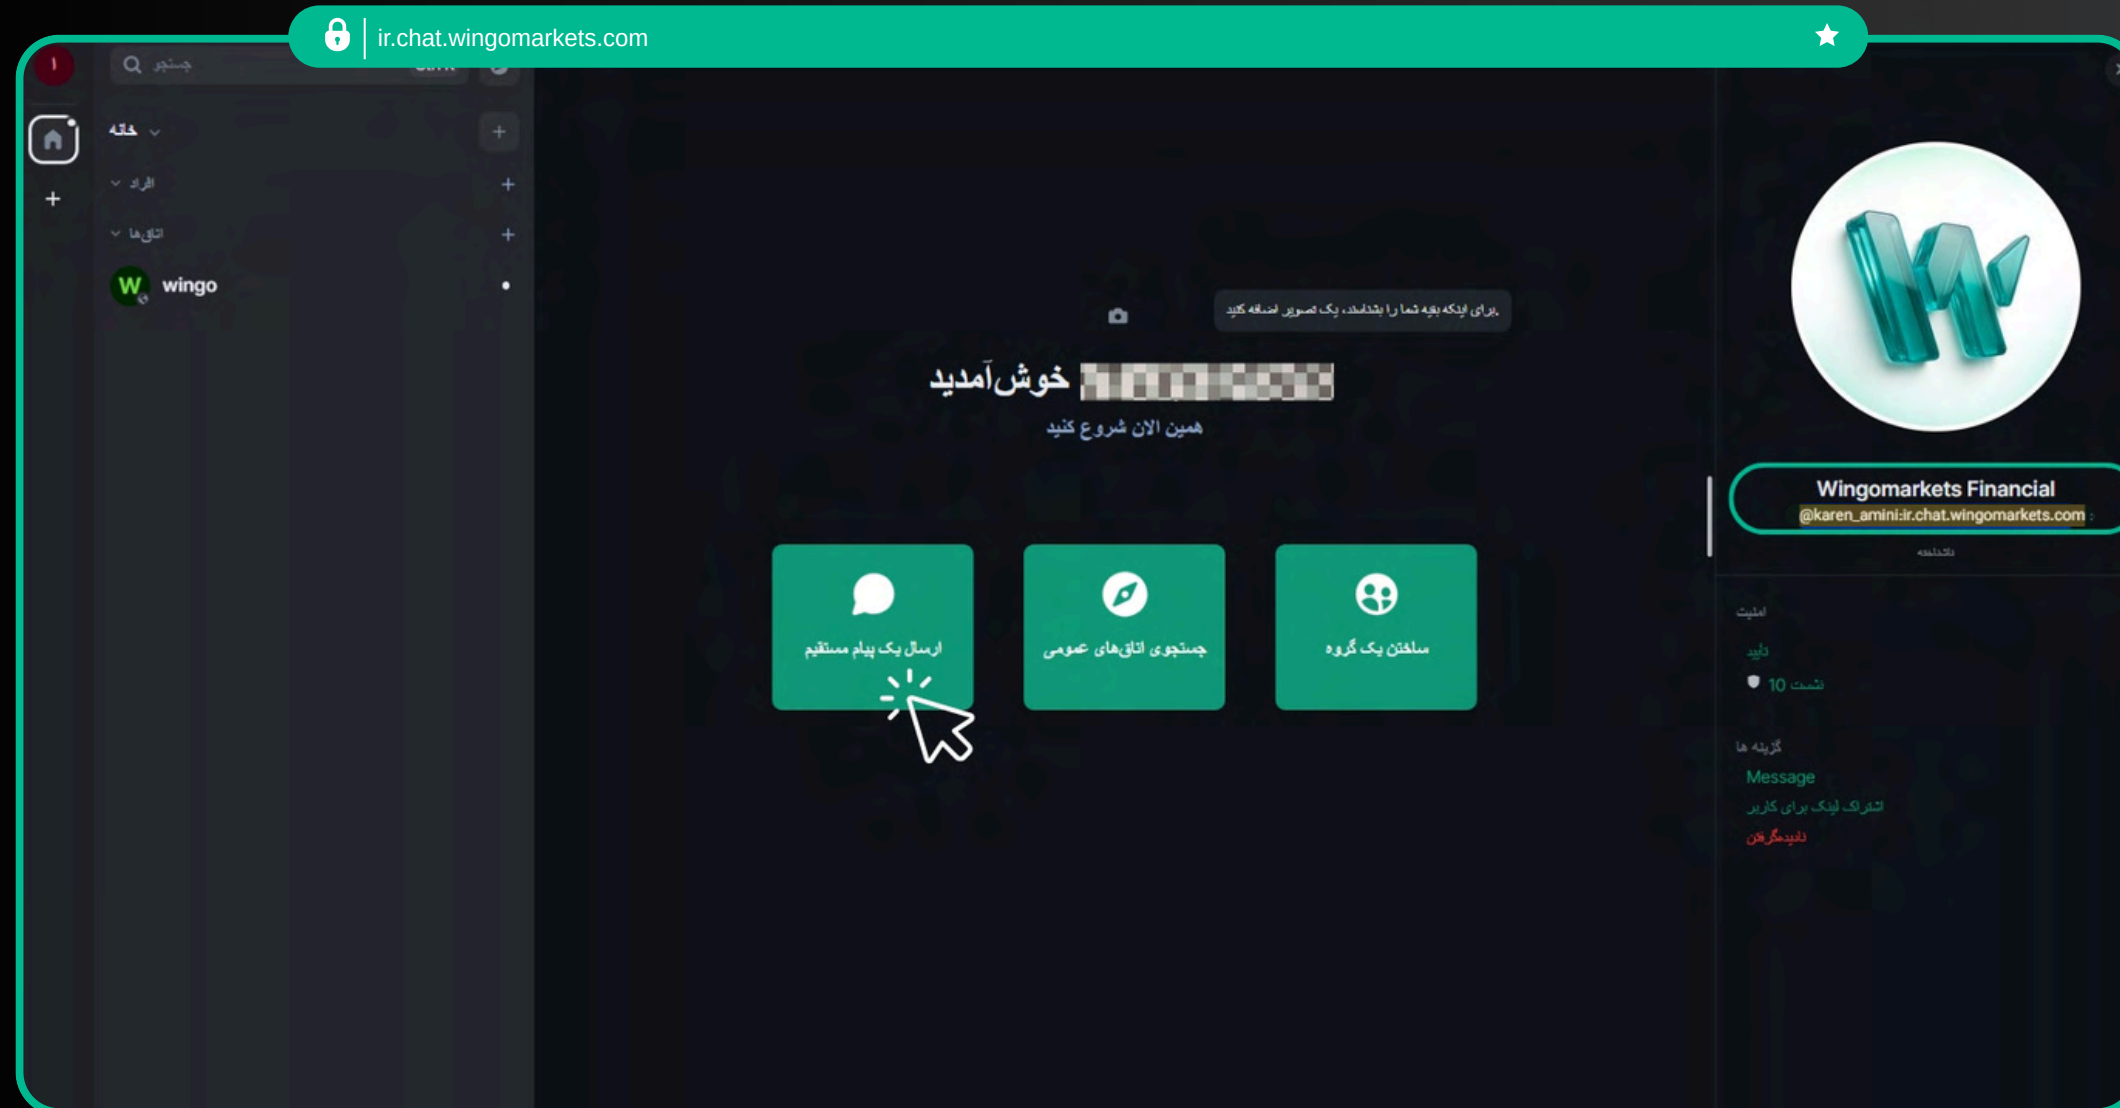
ir.chat.wingomarkets.com

جستجو

خانه

افراد

اتاق‌ها

wingo

برای اینکه بقیه شما را بشناسند، یک تصویر اضافه کنید

خوش‌آمدید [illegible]

همین الان شروع کنید

ارسال یک پیام مستقیم

جستجوی اتاق‌های عمومی

ساختن یک گروه

Wingomarkets Financial
@karen_amini:ir.chat.wingomarkets.com

ناشناخته

امنیت

تایید

10 نشست

گزینه ها

Message

اشتراک لینک برای کاربر

نادیده‌گرفتن